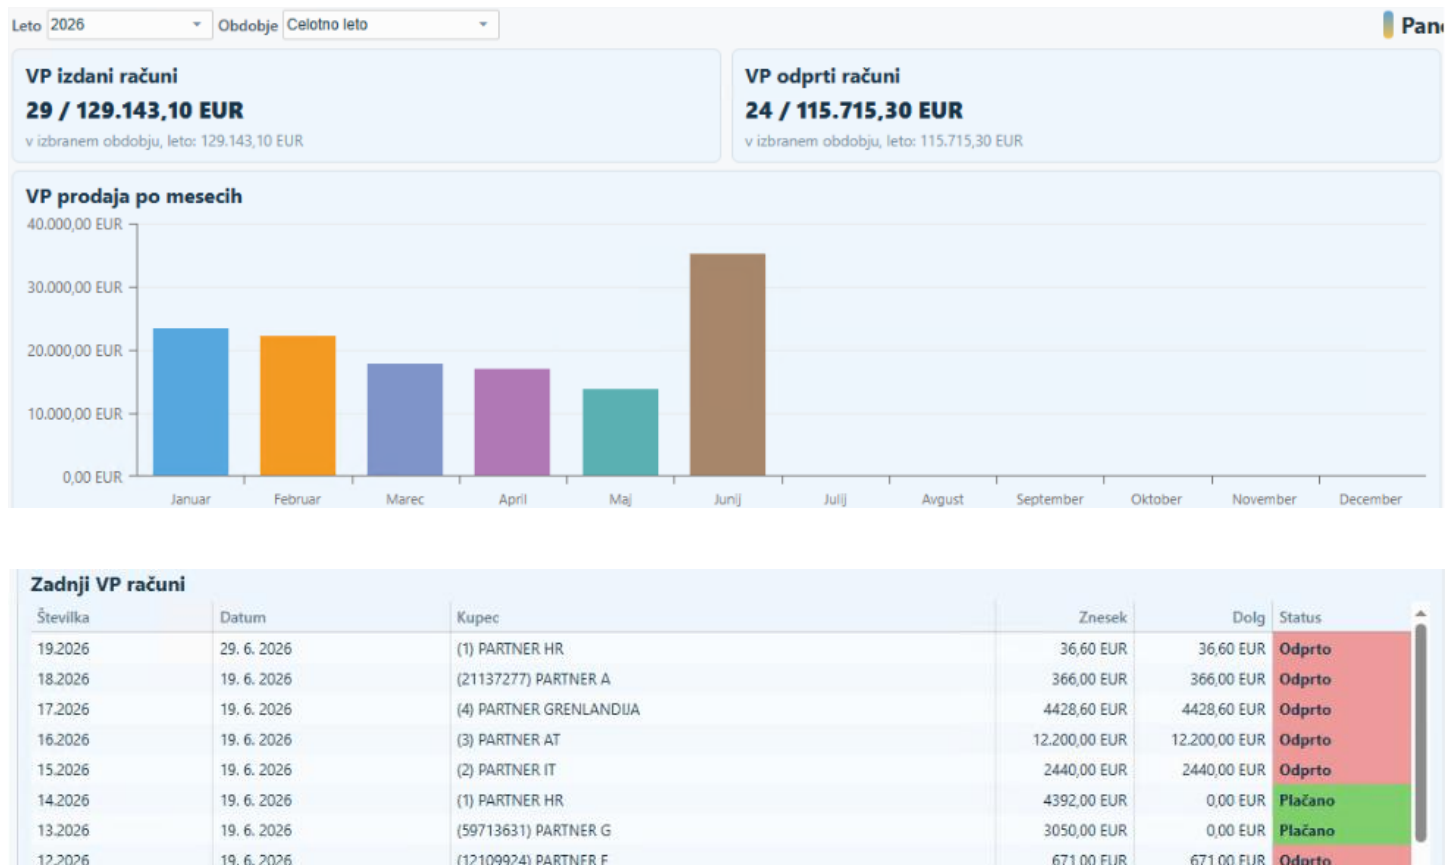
Leto 2026 Obdobje Celotno leto

Pan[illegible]

VP izdani računi
29 / 129.143,10 EUR
v izbranem obdobju, leto: 129.143,10 EUR

VP odprti računi
24 / 115.715,30 EUR
v izbranem obdobju, leto: 115.715,30 EUR

VP prodaja po mesecih

40.000,00 EUR
30.000,00 EUR
20.000,00 EUR
10.000,00 EUR
0,00 EUR

Januar Februar Marec April Maj Junij Julij Avgust September Oktober November December

Zadnji VP računi

| Številka | Datum | Kupec | Znesek | Dolg | Status |
|---|---|---|---|---|---|
| 19.2026 | 29. 6. 2026 | (1) PARTNER HR | 36,60 EUR | 36,60 EUR | Odprto |
| 18.2026 | 19. 6. 2026 | (21137277) PARTNER A | 366,00 EUR | 366,00 EUR | Odprto |
| 17.2026 | 19. 6. 2026 | (4) PARTNER GRENLANDIJA | 4428,60 EUR | 4428,60 EUR | Odprto |
| 16.2026 | 19. 6. 2026 | (3) PARTNER AT | 12.200,00 EUR | 12.200,00 EUR | Odprto |
| 15.2026 | 19. 6. 2026 | (2) PARTNER IT | 2440,00 EUR | 2440,00 EUR | Odprto |
| 14.2026 | 19. 6. 2026 | (1) PARTNER HR | 4392,00 EUR | 0,00 EUR | Plačano |
| 13.2026 | 19. 6. 2026 | (59713631) PARTNER G | 3050,00 EUR | 0,00 EUR | Plačano |
| 12.2026 | 19. 6. 2026 | (12109924) PARTNER E | 671,00 EUR | 671,00 EUR | Odprto |